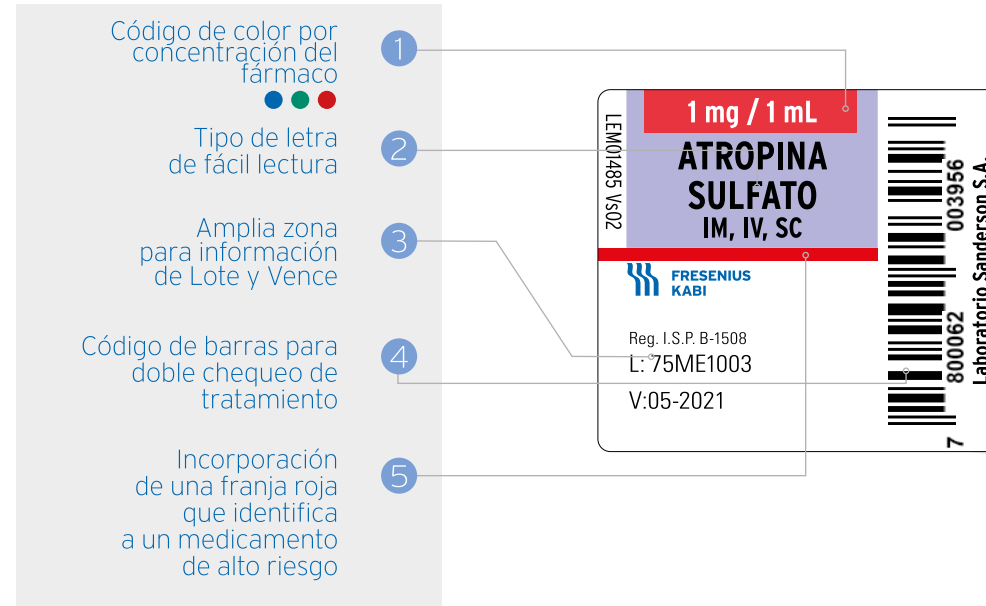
Código de color por concentración del fármaco

1

Tipo de letra de fácil lectura

2

Amplia zona para información de Lote y Vence

3

Código de barras para doble chequeo de tratamiento

4

Incorporación de una franja roja que identifica a un medicamento de alto riesgo

5

1 mg / 1 mL

ATROPINA SULFATO IM, IV, SC

LEM01485 Vs02

FRESENIUS KABI

Reg. I.S.P. B-1508
L: 75ME1003
V:05-2021

7 800062 003956

Laboratorio Sanderson S.A.